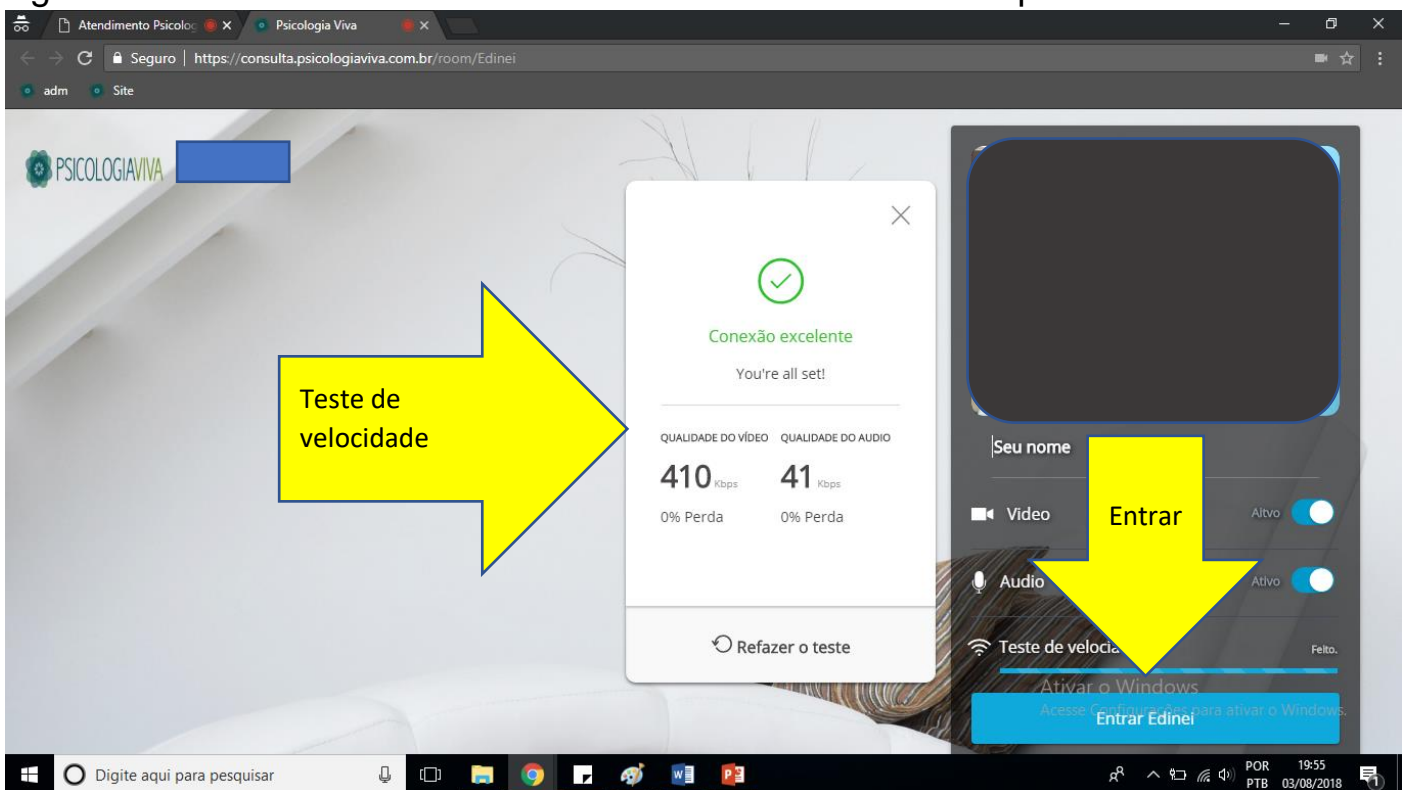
Atendimento Psicolog × Psicologia Viva ×

Seguro | https://consulta.psicologiaviva.com.br/room/Edinei

adm Site

PSICOLOGIAVIVA

Conexão excelente

You're all set!

| QUALIDADE DO VÍDEO | QUALIDADE DO AUDIO |
|---|---|
| 410 Kbps | 41 Kbps |
| 0% Perda | 0% Perda |

Refazer o teste

Teste de velocidade

Seu nome

Video Ativo

Entrar

Audio Ativo

Teste de veloci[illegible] Feito.

Ativar o Windows
Acesse Configurações para ativar o Windows.

Entrar Edinei

Digite aqui para pesquisar

POR PTB 19:55 03/08/2018